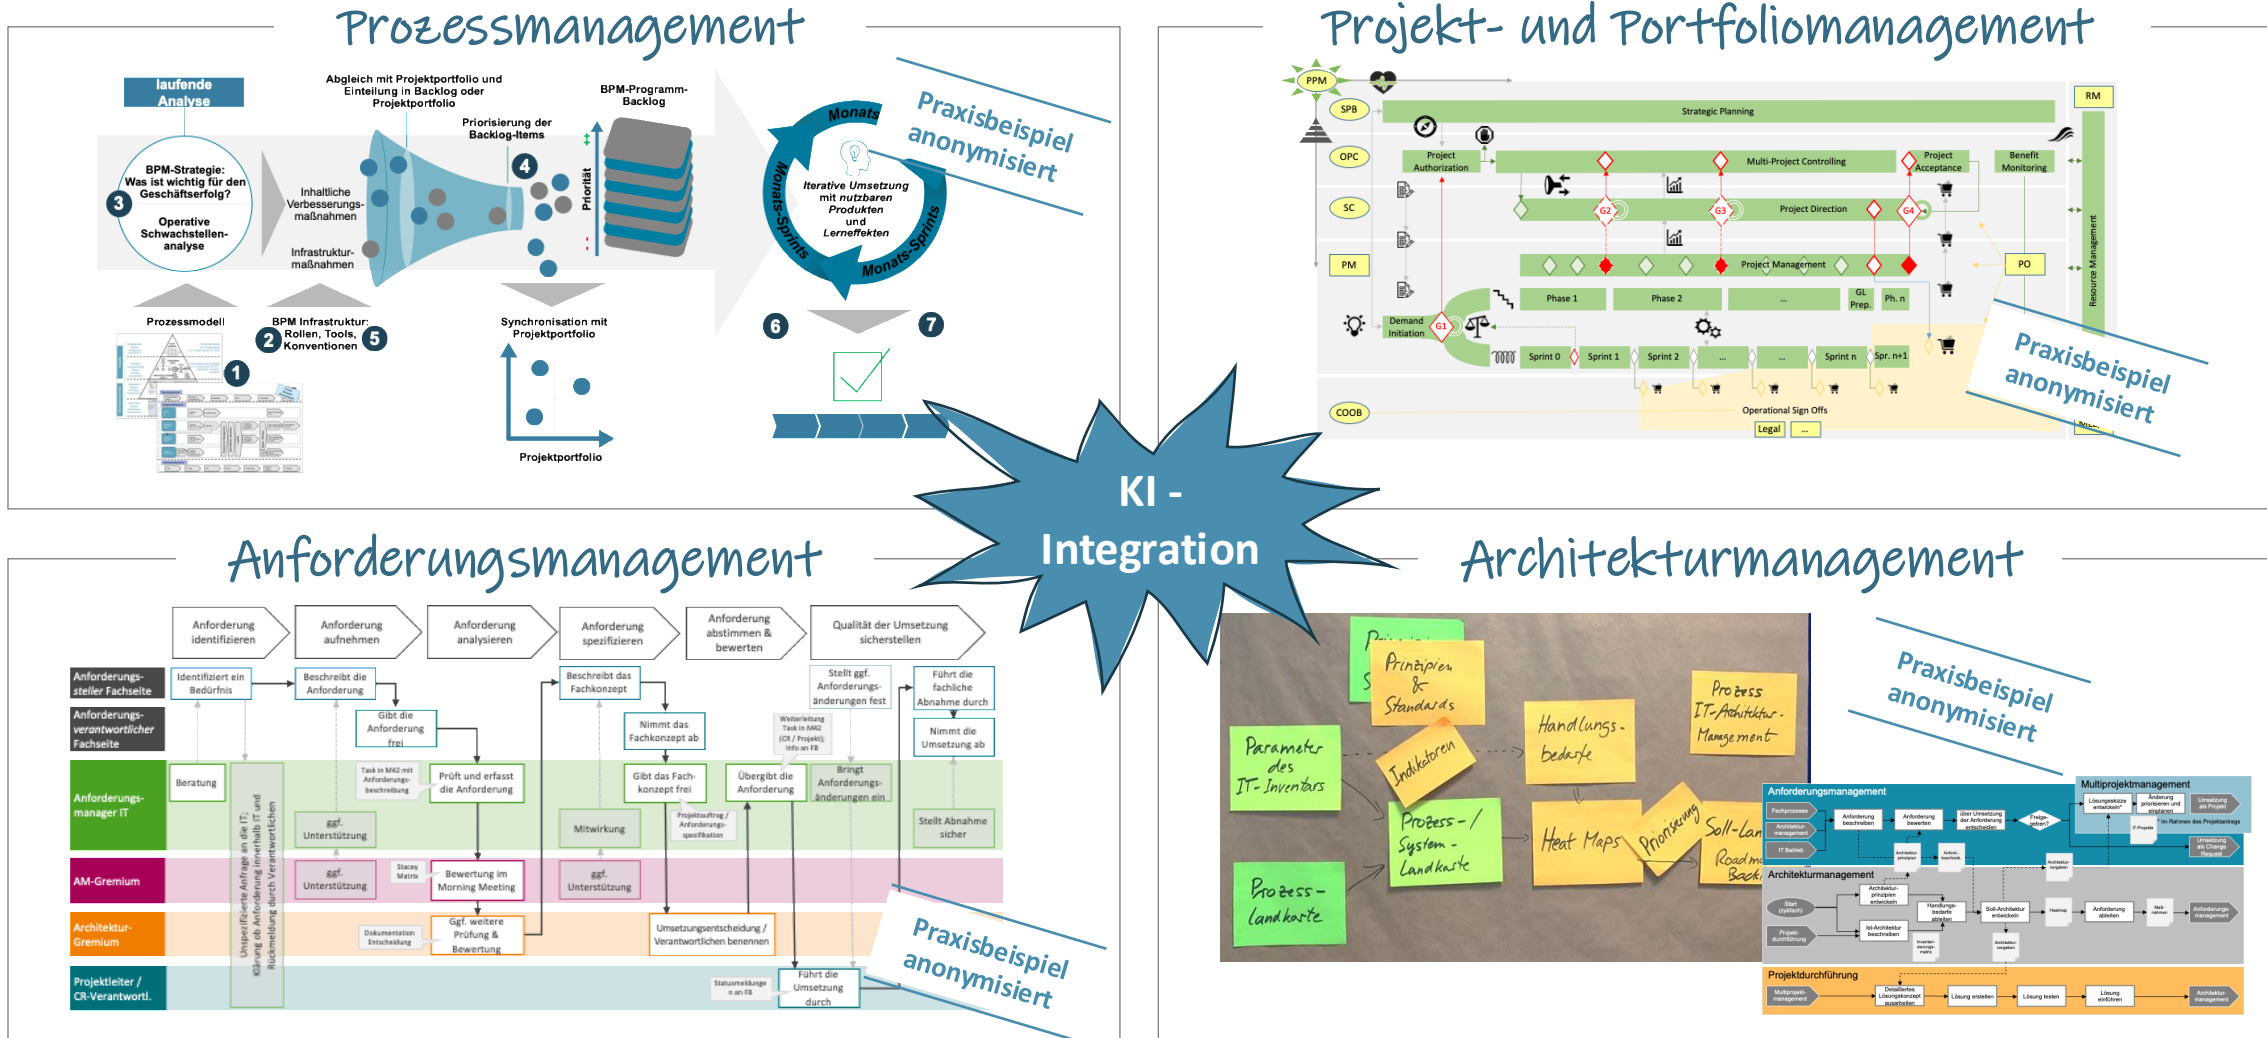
Prozessmanagement

laufende Analyse

BPM-Strategie: Was ist wichtig für den Geschäftserfolg?

Operative Schwachstellenanalyse

3

Inhaltliche Verbesserungsmaßnahmen

Infrastrukturmaßnahmen

Abgleich mit Projektportfolio und Einteilung in Backlog oder Projektportfolio

Priorisierung der Backlog-Items

4

Priorität

BPM-Programm-Backlog

Monats-Sprints

Iterative Umsetzung mit nutzbaren Produkten und Lerneffekten

Monats-Sprints

Prozessmodell

1

BPM Infrastruktur: Rollen, Tools, Konventionen

2

5

Synchronisation mit Projektportfolio

Projektportfolio

6

7

Praxisbeispiel anonymisiert

Projekt- und Portfoliomanagement

PPM

SPB

Strategic Planning

RM

OPC

Project Authorization

Multi-Project Controlling

Project Acceptance

Benefit Monitoring

SC

G2

G3

Project Direction

G4

PM

Project Management

PO

Phase 1

Phase 2

...

GL Prep.

Ph. n

Demand Initiation

G1

Sprint 0

Sprint 1

Sprint 2

...

...

Sprint n

Spr. n+1

COOB

Operational Sign Offs

Legal

...

Resource Management

Praxisbeispiel anonymisiert

KI - Integration

Anforderungsmanagement

Anforderung identifizieren

Anforderung aufnehmen

Anforderung analysieren

Anforderung spezifizieren

Anforderung abstimmen & bewerten

Qualität der Umsetzung sicherstellen

Anforderungssteller Fachseite

Anforderungsverantwortlicher Fachseite

Anforderungsmanager IT

AM-Gremium

Architektur-Gremium

Projektleiter / CR-Verantwortl.

Identifiziert ein Bedürfnis

Beschreibt die Anforderung

Gibt die Anforderung frei

Beratung

Unspezifizierte Anfrage an die IT; Klärung ob Anforderung innerhalb IT und Rückmeldung durch Verantwortlichen

ggf. Unterstützung

Task in M42 mit Anforderungsbeschreibung

Prüft und erfasst die Anforderung

ggf. Unterstützung

Stacey Matrix

Bewertung im Morning Meeting

Dokumentation Entscheidung

Ggf. weitere Prüfung & Bewertung

Beschreibt das Fachkonzept

Nimmt das Fachkonzept ab

Mitwirkung

Gibt das Fachkonzept frei

Projektauftrag / Anforderungsspezifikation

ggf. Unterstützung

Weiterleitung Task in M42 (CR / Projekt); Info an FB

Übergibt die Anforderung

Umsetzungsentscheidung / Verantwortlichen benennen

Stellt ggf. Anforderungsänderungen fest

Bringt Anforderungsänderungen ein

Statusmeldungen an FB

Führt die Umsetzung durch

Führt die fachliche Abnahme durch

Nimmt die Umsetzung ab

Stellt Abnahme sicher

Praxisbeispiel anonymisiert

Architekturmanagement

Prinzipien & Standards

Parameter des IT-Inventars

Indikatoren

Handlungsbedarfe

Prozess IT-Architektur-Management

Prozess-/System-Landkarte

Heat Maps

Priorisierung

Soll-Lan

Roadm Backl

Prozesslandkarte

Praxisbeispiel anonymisiert

Anforderungsmanagement

Multiprojektmanagement

Architekturmanagement

Projektdurchführung